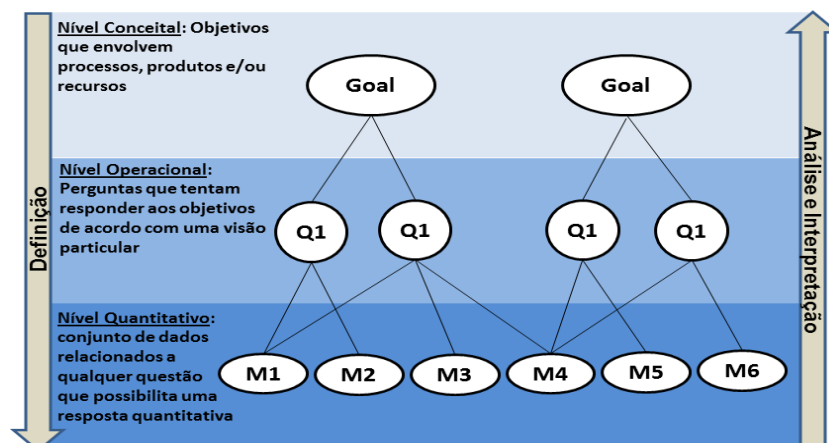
Definição

Nível Conceitual: Objetivos que envolvem processos, produtos e/ou recursos

Goal

Goal

Nível Operacional: Perguntas que tentam responder aos objetivos de acordo com uma visão particular

Q1

Q1

Q1

Q1

Nível Quantitativo: conjunto de dados relacionados a qualquer questão que possibilita uma resposta quantitativa

M1

M2

M3

M4

M5

M6

Análise e Interpretação